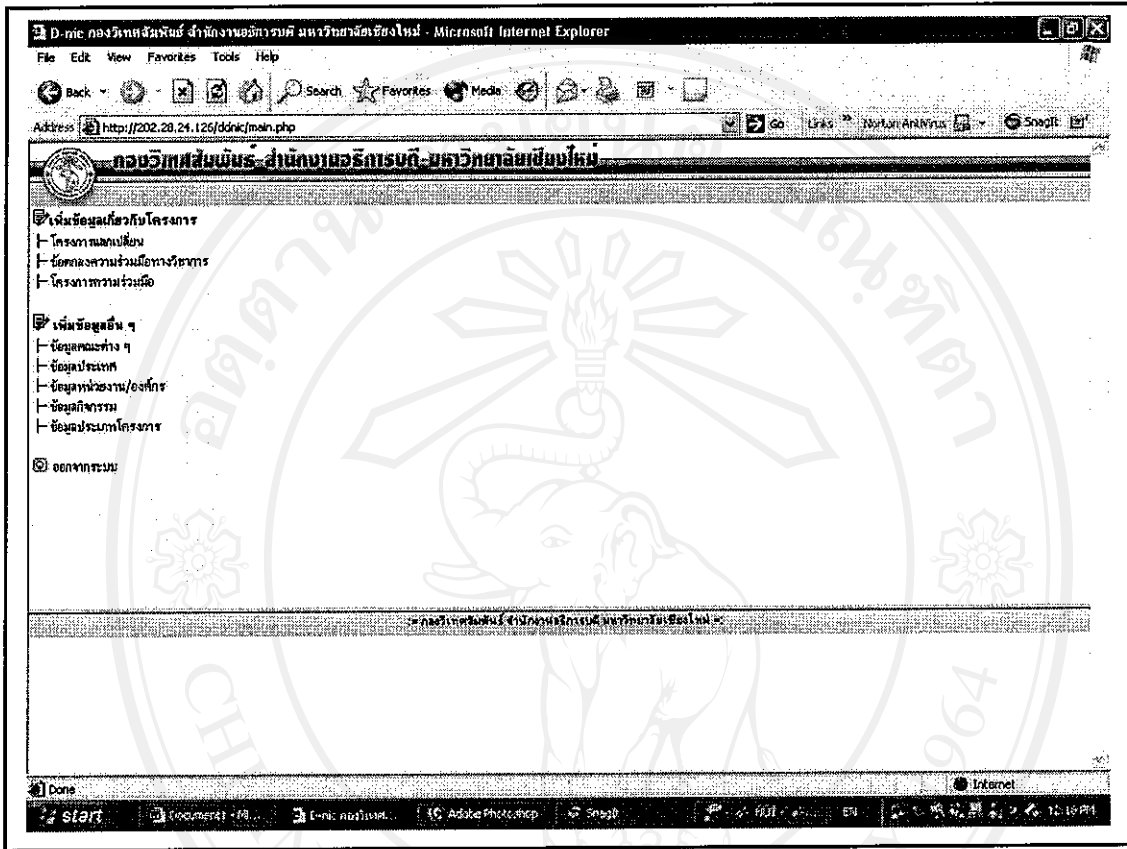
D-nic กองวิเทศสัมพันธ์ สำนักงานอธิการบดี มหาวิทยาลัยเชียงใหม่ - Microsoft Internet Explorer

File Edit View Favorites Tools Help

Back Search Favorites Media

Address http://202.28.24.126/dcnic/main.php

Go Links Norton AntiVirus SnagIt

กองวิเทศสัมพันธ์ สำนักงานอธิการบดี มหาวิทยาลัยเชียงใหม่

เพิ่มข้อมูลเกี่ยวกับโครงการ
โครงการแลกเปลี่ยน
ข้อตกลงความร่วมมือทางวิชาการ
โครงการความร่วมมือ

เพิ่มข้อมูลอื่น ๆ
ข้อมูลคณะต่าง ๆ
ข้อมูลประเทศ
ข้อมูลหน่วยงาน/องค์กร
ข้อมูลกิจกรรม
ข้อมูลประเภทโครงการ

ออกจากระบบ

= กองวิเทศสัมพันธ์ สำนักงานอธิการบดี มหาวิทยาลัยเชียงใหม่ =

Done

Internet

start Document1 - Mi... D-nic กองวิเทศ... Adobe Photoshop SnagIt EN 12:16 PM